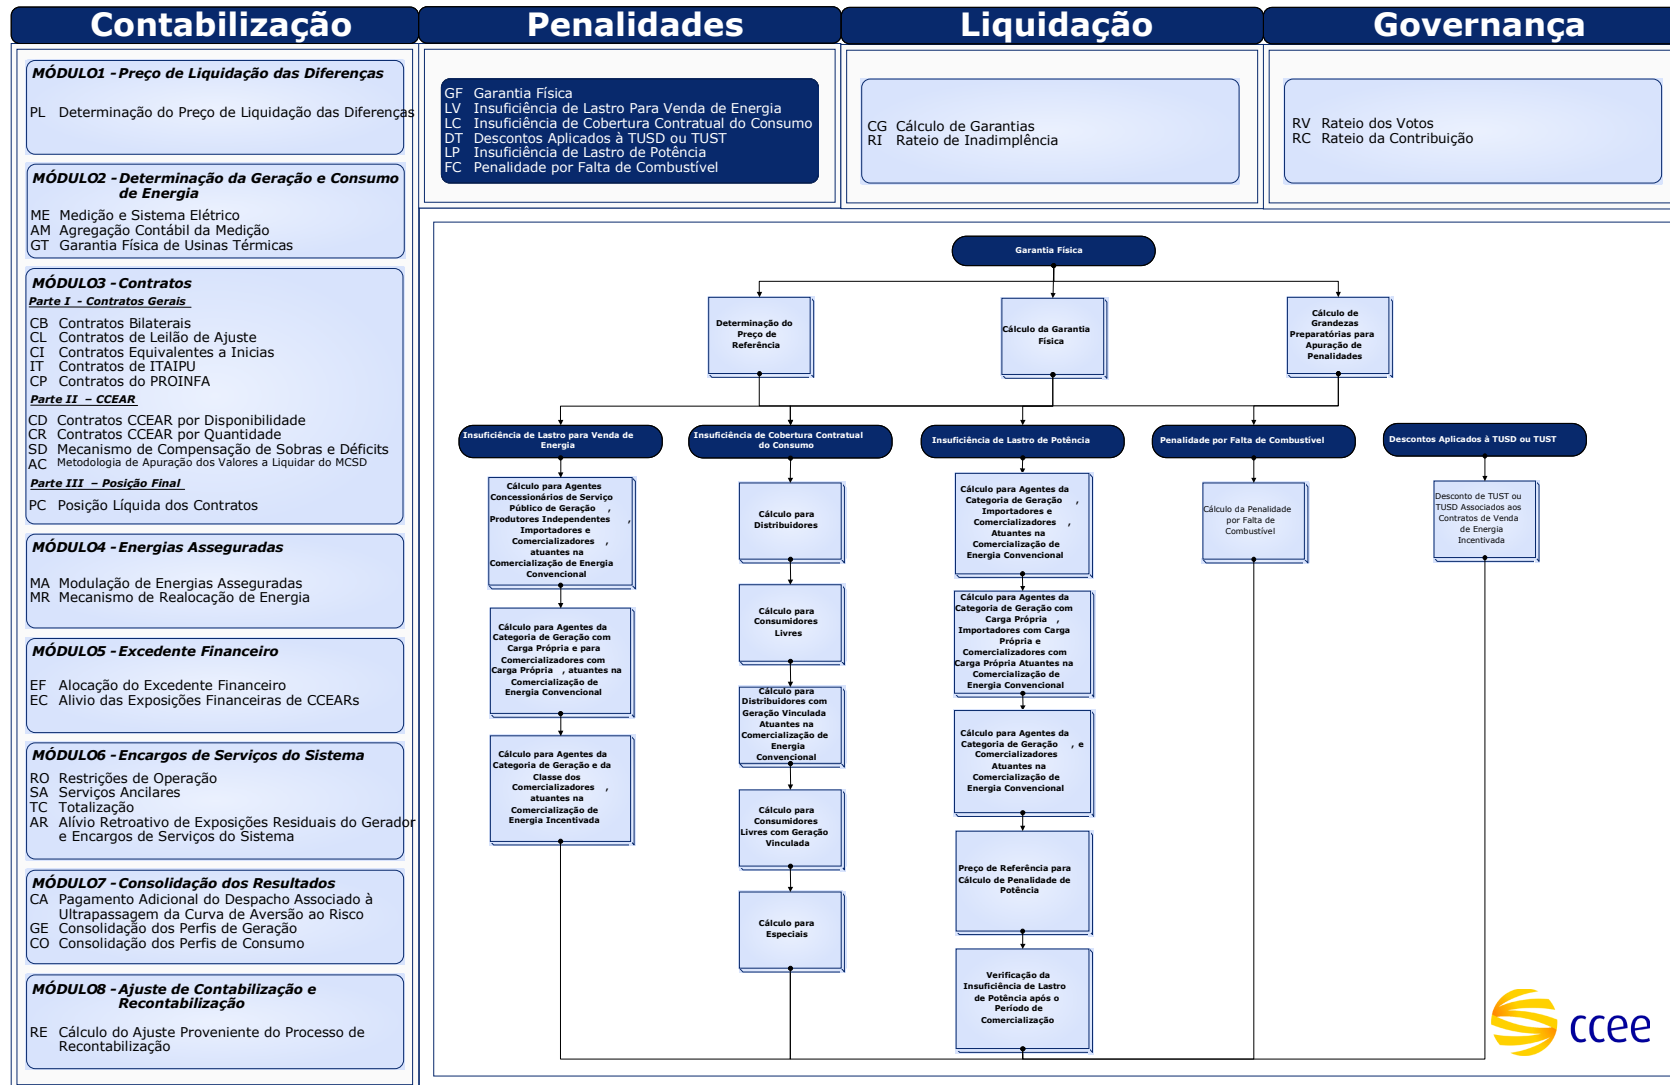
Contabilização

Penalidades

Liquidação

Governança

MÓDULO1 - Preço de Liquidação das Diferenças

PL Determinação do Preço de Liquidação das Diferenças

MÓDULO2 - Determinação da Geração e Consumo de Energia

ME Medição e Sistema Elétrico
AM Agregação Contábil da Medição
GT Garantia Física de Usinas Térmicas

MÓDULO3 - Contratos
Parte I - Contratos Gerais

CB Contratos Bilaterais
CL Contratos de Leilão de Ajuste
CI Contratos Equivalentes a Inicias
IT Contratos de ITAIPU
CP Contratos do PROINFA
Parte II - CCEAR
CD Contratos CCEAR por Disponibilidade
CR Contratos CCEAR por Quantidade
SD Mecanismo de Compensação de Sobras e Déficits
AC Metodologia de Apuração dos Valores a Liquidar do MCSD
Parte III - Posição Final
PC Posição Líquida dos Contratos

MÓDULO4 - Energias Asseguradas

MA Modulação de Energias Asseguradas
MR Mecanismo de Realocação de Energia

MÓDULO5 - Excedente Financeiro

EF Alocação do Excedente Financeiro
EC Alivio das Exposições Financeiras de CCEARs

MÓDULO6 - Encargos de Serviços do Sistema

RO Restrições de Operação
SA Serviços Ancilares
TC Totalização
AR Alívio Retroativo de Exposições Residuais do Gerador e Encargos de Serviços do Sistema

MÓDULO7 - Consolidação dos Resultados
CA Pagamento Adicional do Despacho Associado à Ultrapassagem da Curva de Aversão ao Risco
GE Consolidação dos Perfis de Geração
CO Consolidação dos Perfis de Consumo

MÓDULO8 - Ajuste de Contabilização e Recontabilização

RE Cálculo do Ajuste Proveniente do Processo de Recontabilização

GF Garantia Física
LV Insuficiência de Lastro Para Venda de Energia
LC Insuficiência de Cobertura Contratual do Consumo
DT Descontos Aplicados à TUSD ou TUST
LP Insuficiência de Lastro de Potência
FC Penalidade por Falta de Combustível

CG Cálculo de Garantias
RI Rateio de Inadimplência

RV Rateio dos Votos
RC Rateio da Contribuição

Garantia Física

Determinação do Preço de Referência

Cálculo da Garantia Física

Cálculo de Grandezas Preparatórias para Apuração de Penalidades

Insuficiência de Lastro para Venda de Energia

Insuficiência de Cobertura Contratual do Consumo

Insuficiência de Lastro de Potência

Penalidade por Falta de Combustível

Descontos Aplicados à TUSD ou TUST

Cálculo para Agentes Concessionários de Serviço Público de Geração , Produtores Independentes , Importadores e Comercializadores , atuantes na Comercialização de Energia Convencional

Cálculo para Agentes da Categoria de Geração com Carga Própria e para Comercializadores com Carga Própria , atuantes na Comercialização de Energia Convencional

Cálculo para Agentes da Categoria de Geração e da Classe dos Comercializadores , atuantes na Comercialização de Energia Incentivada

Cálculo para Distribuidores

Cálculo para Consumidores Livres

Cálculo para Distribuidores com Geração Vinculada Atuantes na Comercialização de Energia Convencional

Cálculo para Consumidores Livres com Geração Vinculada

Cálculo para Especiais

Cálculo para Agentes da Categoria de Geração , Importadores e Comercializadores , Atuantes na Comercialização de Energia Convencional

Cálculo para Agentes da Categoria de Geração com Carga Própria , Importadores com Carga Própria e Comercializadores com Carga Própria Atuantes na Comercialização de Energia Convencional

Cálculo para Agentes da Categoria de Geração , e Comercializadores Atuantes na Comercialização de Energia Convencional

Preço de Referência para Cálculo de Penalidade de Potência

Verificação da Insuficiência de Lastro de Potência após o Período de Comercialização

Cálculo da Penalidade por Falta de Combustível

Desconto de TUST ou TUSD Associados aos Contratos de Venda de Energia Incentivada

ccee